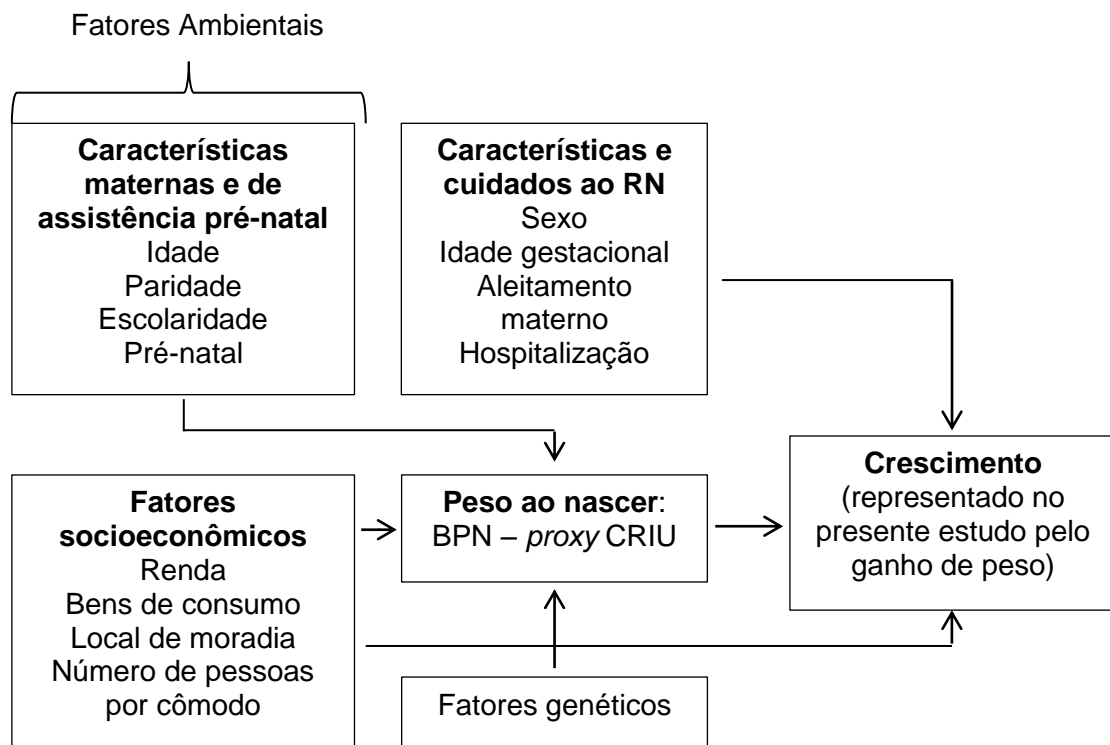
Fatores Ambientais

**Características maternas e de assistência pré-natal**
Idade
Paridade
Escolaridade
Pré-natal

**Características e cuidados ao RN**
Sexo
Idade gestacional
Aleitamento materno
Hospitalização

**Fatores socioeconômicos**
Renda
Bens de consumo
Local de moradia
Número de pessoas por cômodo

**Peso ao nascer**:
BPN – *proxy* CRIU

**Crescimento**
(representado no presente estudo pelo ganho de peso)

Fatores genéticos